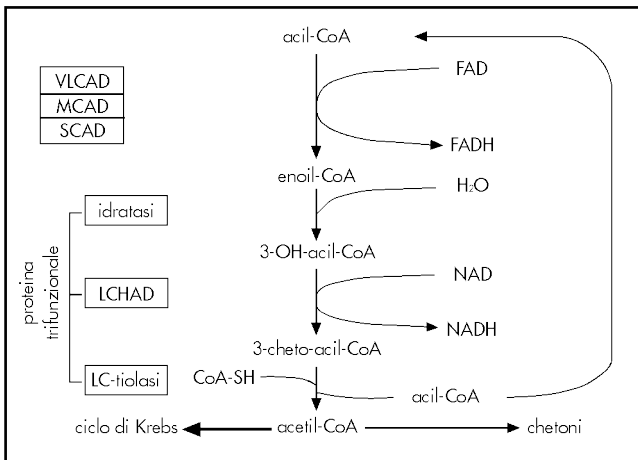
acil-CoA

VLCAD
MCAD
SCAD

FAD

FADH

enoil-CoA

$H_2O$

idratasi

3-OH-acil-CoA

proteina trifunzionale

LCHAD

NAD

NADH

3-cheto-acil-CoA

LC-tiolasi

CoA-SH

acil-CoA

ciclo di Krebs

acetil-CoA

chetoni